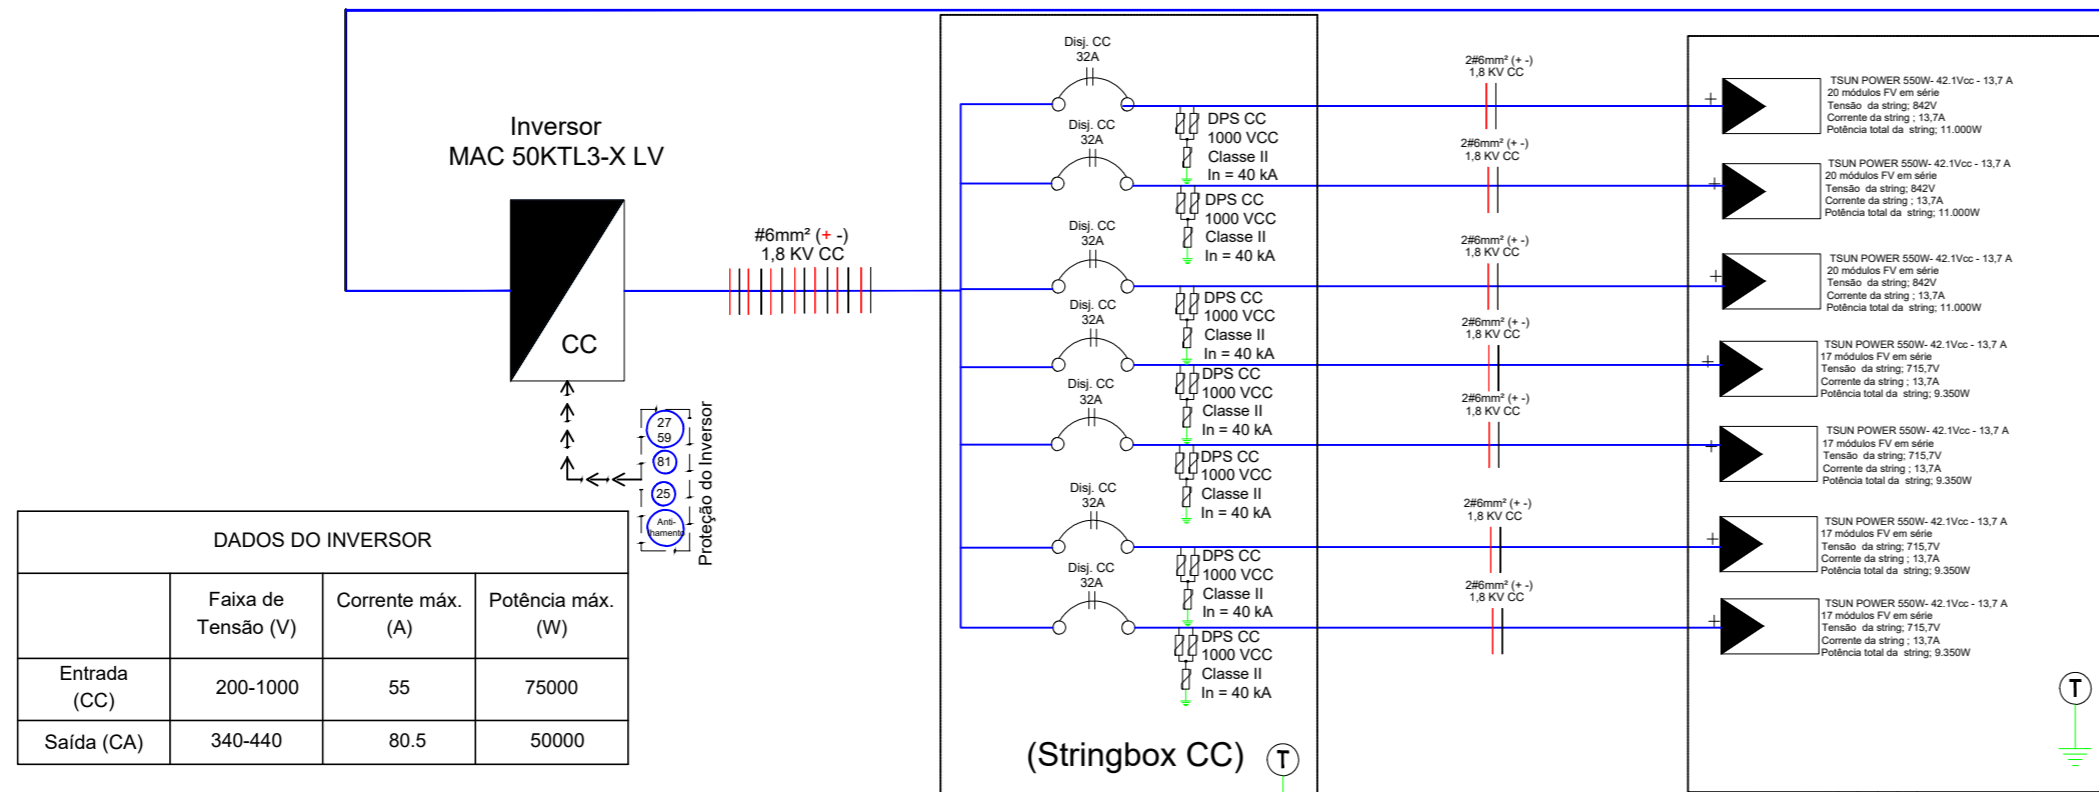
Inversor
MAC 50KTL3-X LV

CC

#6mm² (+ -)
1,8 KV CC

27
59
81
25
Anti-ilhamento
Proteção do Inversor

DADOS DO INVERSOR

| | Faixa de Tensão (V) | Corrente máx. (A) | Potência máx. (W) |
|---|---|---|---|
| Entrada (CC) | 200-1000 | 55 | 75000 |
| Saída (CA) | 340-440 | 80.5 | 50000 |

Disj. CC
32A

Disj. CC
32A

Disj. CC
32A

Disj. CC
32A

Disj. CC
32A

Disj. CC
32A

Disj. CC
32A

DPS CC
1000 VCC
Classe II
In = 40 kA

DPS CC
1000 VCC
Classe II
In = 40 kA

DPS CC
1000 VCC
Classe II
In = 40 kA

DPS CC
1000 VCC
Classe II
In = 40 kA

DPS CC
1000 VCC
Classe II
In = 40 kA

DPS CC
1000 VCC
Classe II
In = 40 kA

DPS CC
1000 VCC
Classe II
In = 40 kA

(Stringbox CC)
T

2#6mm² (+ -)
1,8 KV CC

2#6mm² (+ -)
1,8 KV CC

2#6mm² (+ -)
1,8 KV CC

2#6mm² (+ -)
1,8 KV CC

2#6mm² (+ -)
1,8 KV CC

2#6mm² (+ -)
1,8 KV CC

2#6mm² (+ -)
1,8 KV CC

+
TSUN POWER 550W- 42.1Vcc - 13,7 A
20 módulos FV em série
Tensão da string; 842V
Corrente da string ; 13,7A
Potência total da string; 11.000W

+
TSUN POWER 550W- 42.1Vcc - 13,7 A
20 módulos FV em série
Tensão da string; 842V
Corrente da string ; 13,7A
Potência total da string; 11.000W

+
TSUN POWER 550W- 42.1Vcc - 13,7 A
20 módulos FV em série
Tensão da string; 842V
Corrente da string ; 13,7A
Potência total da string; 11.000W

+
TSUN POWER 550W- 42.1Vcc - 13,7 A
17 módulos FV em série
Tensão da string; 715,7V
Corrente da string ; 13,7A
Potência total da string; 9.350W

+
TSUN POWER 550W- 42.1Vcc - 13,7 A
17 módulos FV em série
Tensão da string; 715,7V
Corrente da string ; 13,7A
Potência total da string; 9.350W

+
TSUN POWER 550W- 42.1Vcc - 13,7 A
17 módulos FV em série
Tensão da string; 715,7V
Corrente da string ; 13,7A
Potência total da string; 9.350W

+
TSUN POWER 550W- 42.1Vcc - 13,7 A
17 módulos FV em série
Tensão da string; 715,7V
Corrente da string ; 13,7A
Potência total da string; 9.350W

T